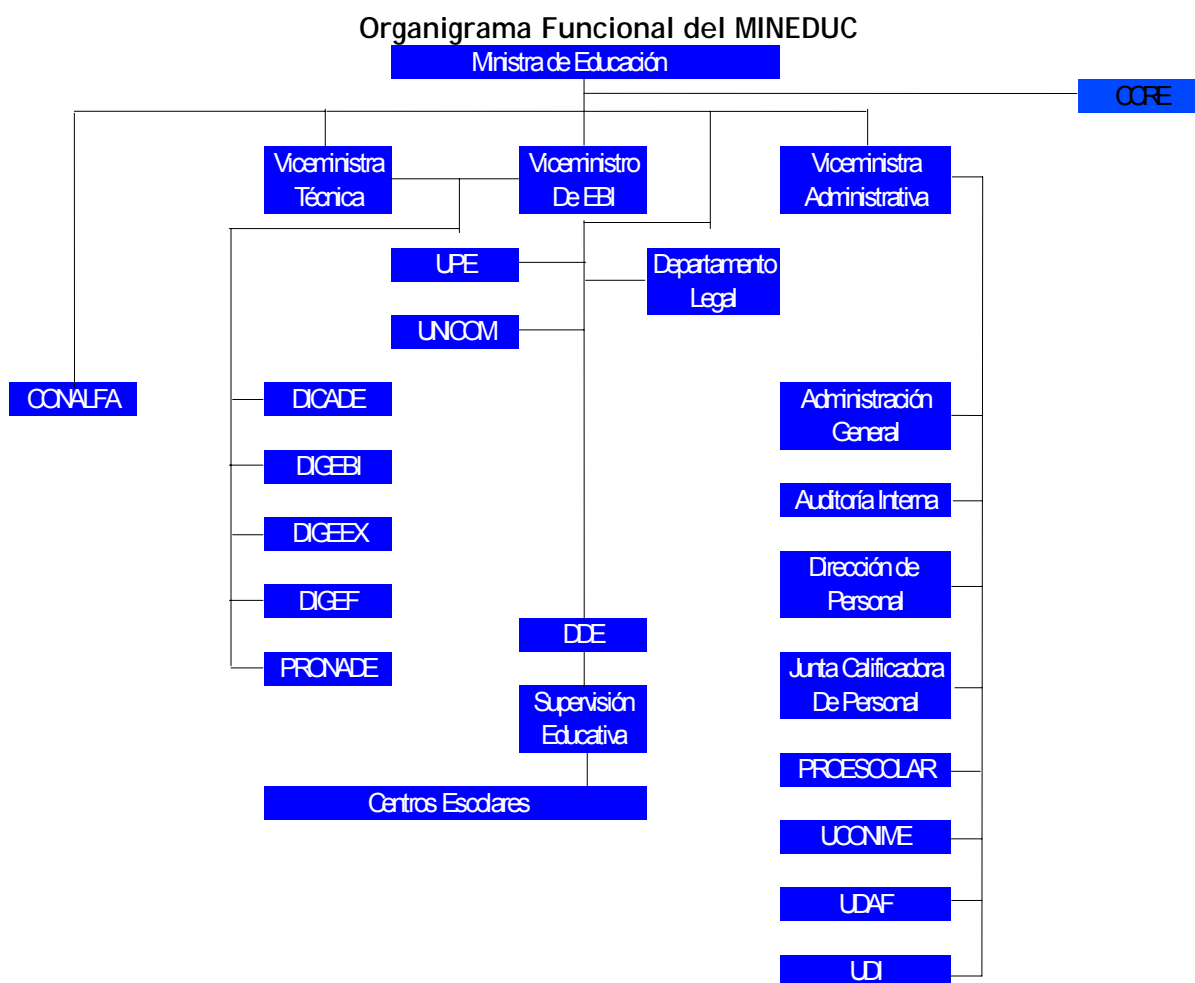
Organigrama Funcional del MINEDUC

Ministra de Educación

CORE

Viceministra Técnica

Viceministro De EBI

Viceministra Administrativa

UPE

Departamento Legal

UNICOM

CONALFA

DICADE

DIGEBI

DIGEEX

DIGEF

PRONADE

DDE

Supervisión Educativa

Centros Escolares

Administración General

Auditoría Interna

Dirección de Personal

Junta Calificadora De Personal

PROESCOLAR

UCONIME

UDAF

UDI